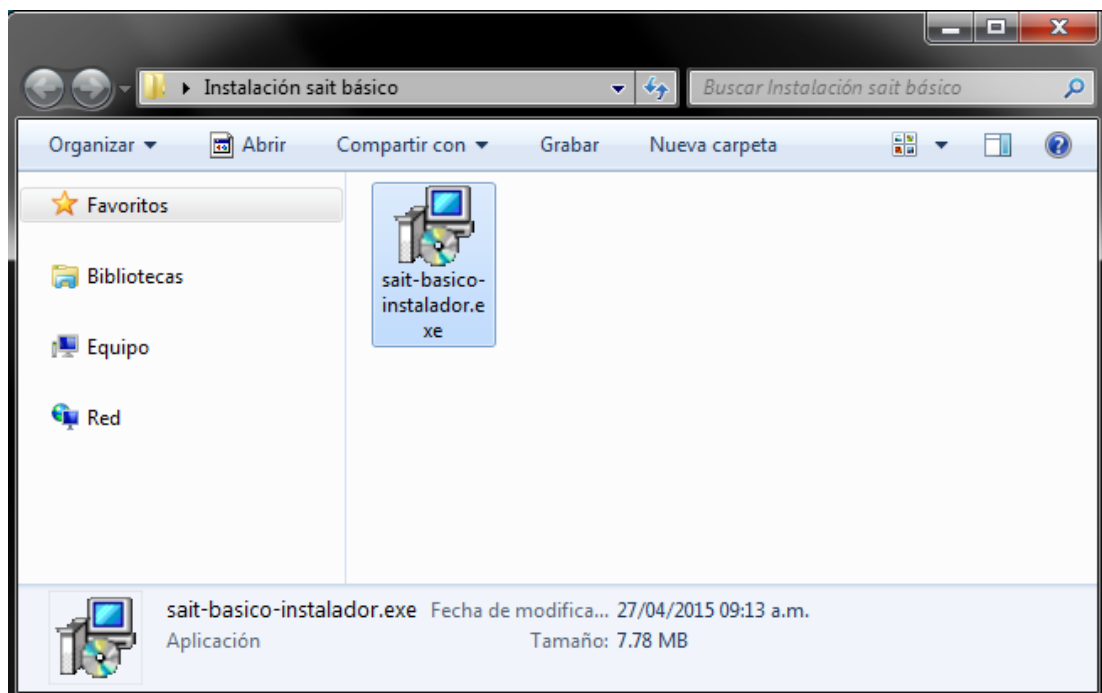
Instalación sait básico

Buscar Instalación sait básico

Organizar ▾ Abrir Compartir con ▾ Grabar Nueva carpeta

Favoritos

Bibliotecas

Equipo

Red

sait-basico-instalador.exe

sait-basico-instalador.exe Fecha de modifica... 27/04/2015 09:13 a.m.
Aplicación Tamaño: 7.78 MB